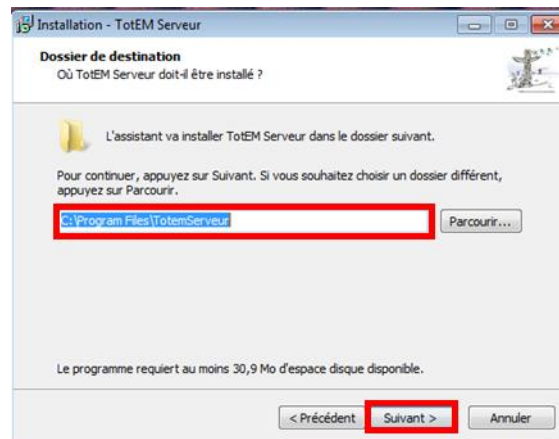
Installation - TotEM Serveur

Dossier de destination
Où TotEM Serveur doit-il être installé ?

L'assistant va installer TotEM Serveur dans le dossier suivant.

Pour continuer, appuyez sur Suivant. Si vous souhaitez choisir un dossier différent, appuyez sur Parcourir.

C:\Program Files\TotemServeur

Parcourir...

Le programme requiert au moins 30,9 Mo d'espace disque disponible.

< Précédent

Suivant >

Annuler